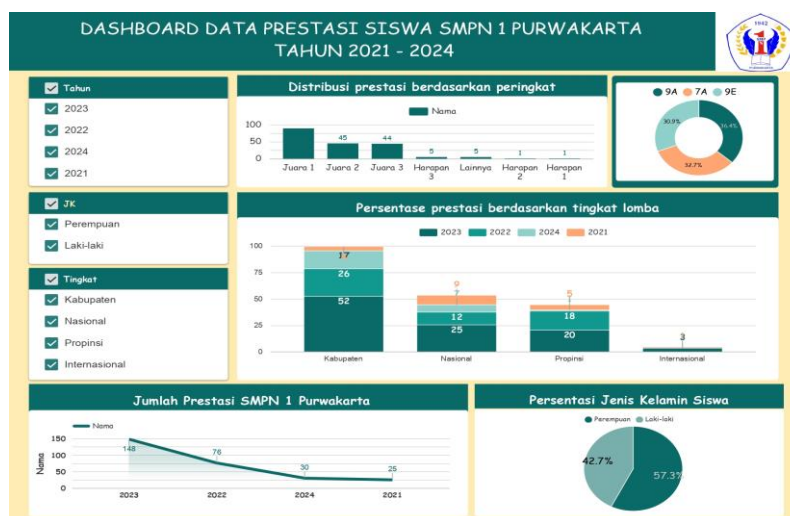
DASHBOARD DATA PRESTASI SISWA SMPN 1 PURWAKARTA
TAHUN 2021 - 2024

Tahun
2023
2022
2024
2021

JK
Perempuan
Laki-laki

Tingkat
Kabupaten
Nasional
Propinsi
Internasional

Distribusi prestasi berdasarkan peringkat

Nama

100
50
0

45
44
5
5
1
1

Juara 1
Juara 2
Juara 3
Harapan 3
Lainnya
Harapan 2
Harapan 1

9A
7A
9E

30.9%
36.4%
32.7%

Persentase prestasi berdasarkan tingkat lomba

2023
2022
2024
2021

100
75
50
25
0

17
26
52
9
7
12
25
5
18
20
3

Kabupaten
Nasional
Propinsi
Internasional

Jumlah Prestasi SMPN 1 Purwakarta

Nama

150
100
50
0

Nama

148
76
30
25

2023
2022
2024
2021

Persentasi Jenis Kelamin Siswa

Perempuan
Laki-laki

42.7%
57.3%